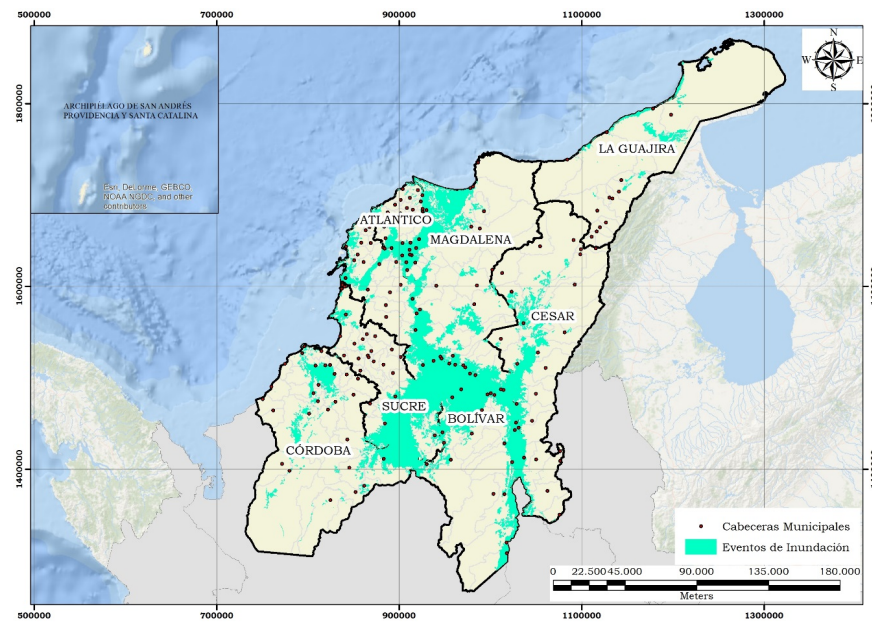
500000 700000 900000 1100000 1300000

ARCHIPIELAGO DE SAN ANDRÉS PROVIDENCIA Y SANTA CATALINA

Esri, DeLorme, GEBCO, NOAA NGDC, and other contributors

N
W E
S

1800000

LA GUAJIRA

ATLÁNTICO

MAGDALENA

1600000

CESAR

SUCRE

BOLÍVAR

CÓRDOBA

1400000

Cabeceras Municipales
Eventos de Inundación

0 22.500 45.000 90.000 135.000 180.000
Meters

500000 700000 900000 1100000 1300000